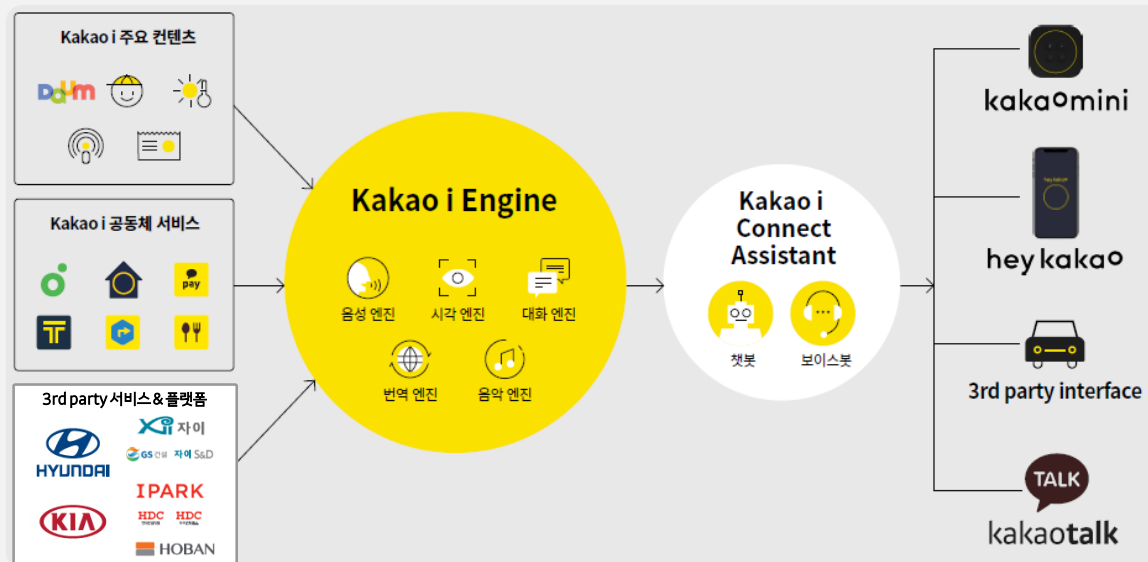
Kakao i 주요 컨텐츠

Daum

Kakao i 공동체 서비스

pay

T

3rd party 서비스 & 플랫폼

HYUNDAI

Xi 자이

GS건설 자이 S&D

IPARK

HDC HDC

KIA

HOBAN

Kakao i Engine

음성 엔진

시각 엔진

대화 엔진

번역 엔진

음악 엔진

Kakao i Connect Assistant

챗봇

보이스봇

kakaomini

hey kakao

heykakao

3rd party interface

TALK

kakaotalk